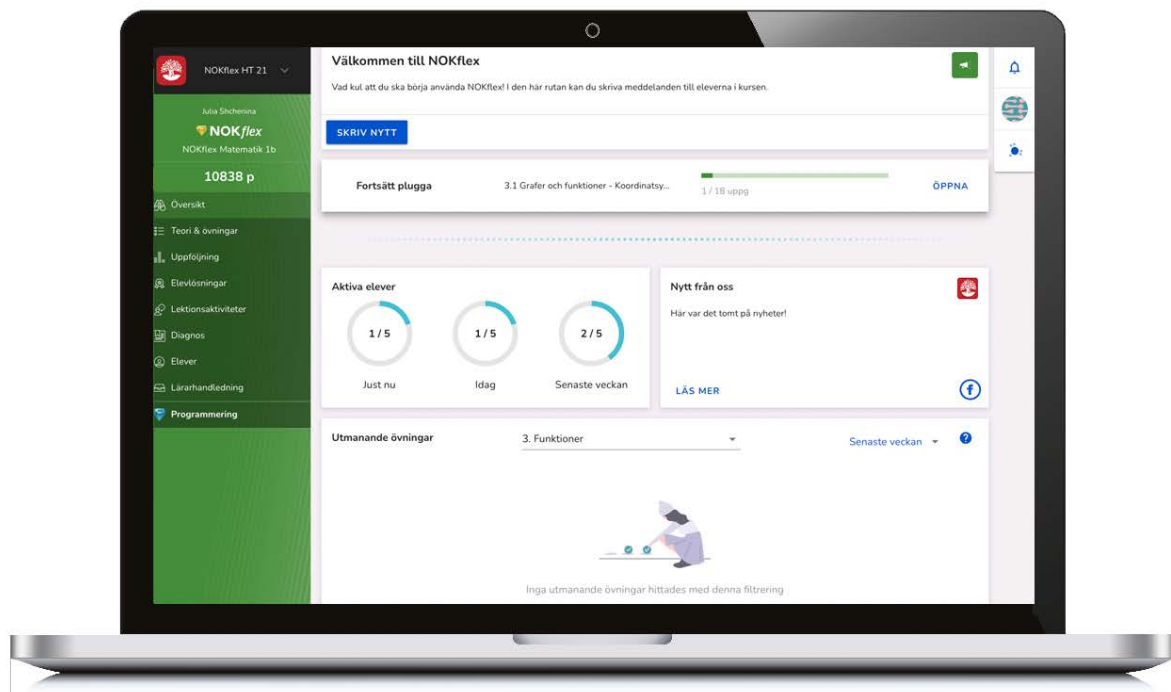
NOKflex HT 21

Julia Shchenina
NOKflex
NOKflex Matematik 1b

10838 p

Översikt
Teori & övningar
Uppföljning
Elevlösningar
Lektionsaktiviteter
Diagnos
Elever
Lärarhandledning
Programmering

Välkommen till NOKflex

Vad kul att du ska börja använda NOKflex! I den här rutan kan du skriva meddelanden till eleverna i kursen.

SKRIV NYTT

Fortsätt plugga 3.1 Grafer och funktioner - Koordinatsy... 1 / 18 uppg ÖPPNA

Aktiva elever

1 / 5
Just nu

1 / 5
Idag

2 / 5
Senaste veckan

Nytt från oss

Här var det tomt på nyheter!

LÄS MER

Utmanande övningar 3. Funktioner Senaste veckan

Inga utmanande övningar hittades med denna filtrering